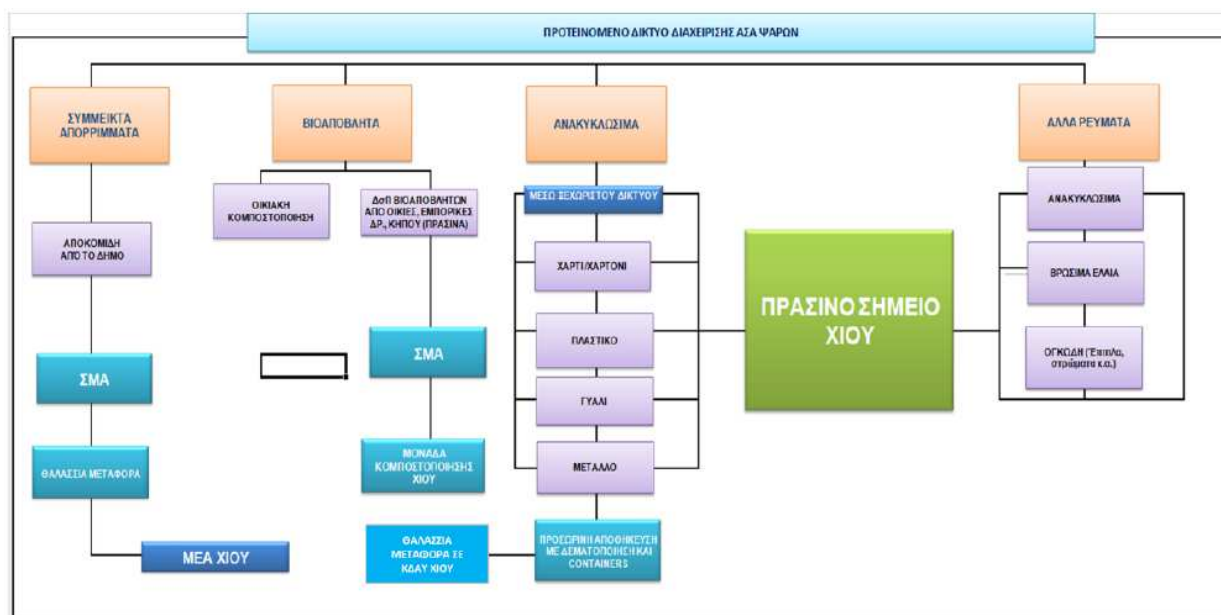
ΠΡΟΤΕΙΝΟΜΕΝΟ ΔΙΚΤΥΟ ΔΙΑΧΕΙΡΙΣΗΣ ΑΣΑ ΨΑΡΩΝ

ΣΥΜΜΕΙΚΤΑ ΑΠΟΡΡΙΜΜΑΤΑ

ΑΠΟΚΟΜΙΔΗ ΑΠΟ ΤΟ ΔΗΜΟ

ΣΜΑ

ΘΑΛΑΣΣΙΑ ΜΕΤΑΦΟΡΑ

ΜΕΑ ΧΙΟΥ

ΒΙΟΑΠΟΒΛΗΤΑ

ΟΙΚΙΑΚΗ ΚΟΜΠΟΣΤΟΠΟΙΗΣΗ

ΔσΠ ΒΙΟΑΠΟΒΛΗΤΩΝ ΑΠΟ ΟΙΚΙΕΣ, ΕΜΠΟΡΙΚΕΣ ΔΡ., ΚΗΠΟΥ (ΠΡΑΣΙΝΑ)

ΣΜΑ

ΜΟΝΑΔΑ ΚΟΜΠΟΣΤΟΠΟΙΗΣΗΣ ΧΙΟΥ

ΘΑΛΑΣΣΙΑ ΜΕΤΑΦΟΡΑ ΣΕ ΚΔΑΥ ΧΙΟΥ

ΑΝΑΚΥΚΛΩΣΙΜΑ

ΜΕΣΩ ΞΕΧΩΡΙΣΤΟΥ ΔΙΚΤΥΟΥ

ΧΑΡΤΙ/ΧΑΡΤΟΝΙ

ΠΛΑΣΤΙΚΟ

ΓΥΑΛΙ

ΜΕΤΑΛΛΟ

ΠΡΟΣΩΡΙΝΗ ΑΠΟΘΗΚΕΥΣΗ ΜΕ ΔΕΜΑΤΟΠΟΙΗΣΗ ΚΑΙ CONTAINERS

ΠΡΑΣΙΝΟ ΣΗΜΕΙΟ ΧΙΟΥ

ΑΛΛΑ ΡΕΥΜΑΤΑ

ΑΝΑΚΥΚΛΩΣΙΜΑ

ΒΡΩΣΙΜΑ ΕΛΑΙΑ

ΟΓΚΩΔΗ (Έπιπλα, στρώματα κ.α.)